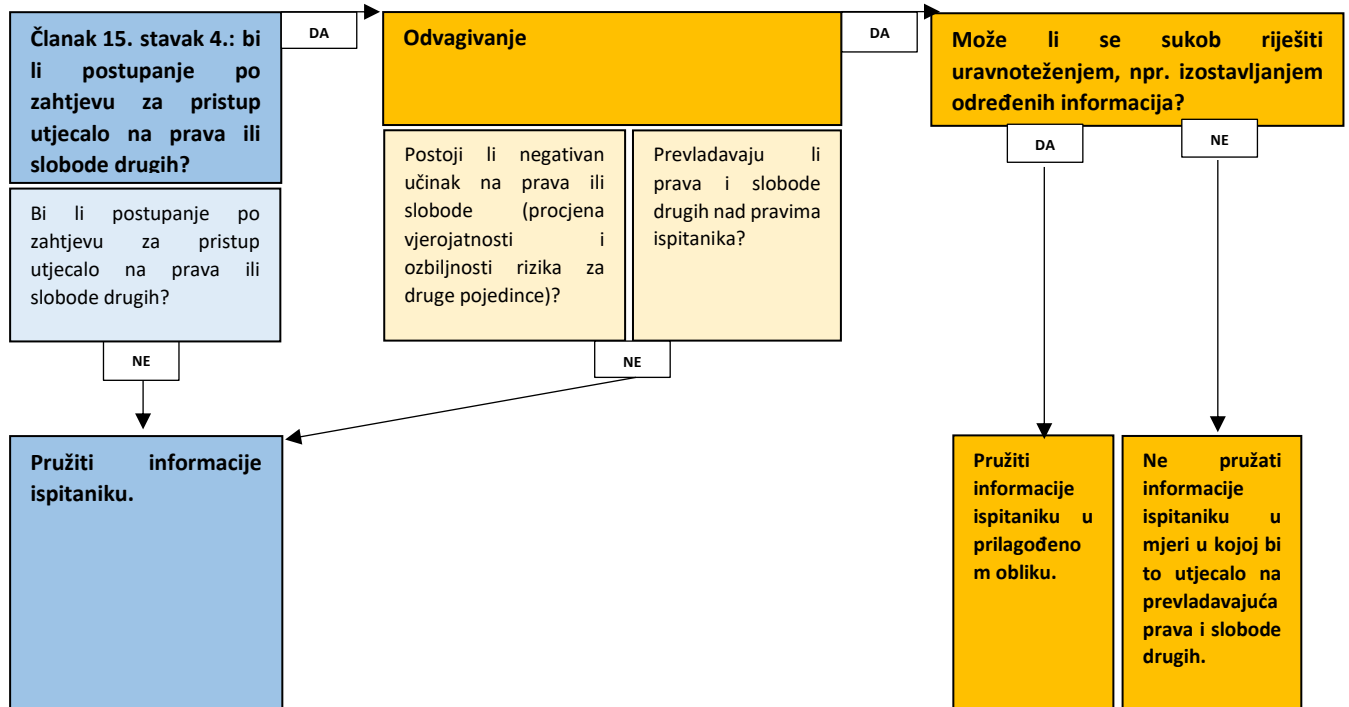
Članak 15. stavak 4.: bi li postupanje po zahtjevu za pristup utjecalo na prava ili slobode drugih?

DA

Odvagivanje

DA

Može li se sukob riješiti uravnoteženjem, npr. izostavljanjem određenih informacija?

Bi li postupanje po zahtjevu za pristup utjecalo na prava ili slobode drugih?

Postoji li negativan učinak na prava ili slobode (procjena vjerojatnosti i ozbiljnosti rizika za druge pojedince)?

Prevladavaju li prava i slobode drugih nad pravima ispitanika?

DA

NE

NE

NE

Pružiti informacije ispitaniku.

Pružiti informacije ispitaniku u prilagođeno m obliku.

Ne pružati informacije ispitaniku u mjeri u kojoj bi to utjecalo na prevladavajuća prava i slobode drugih.